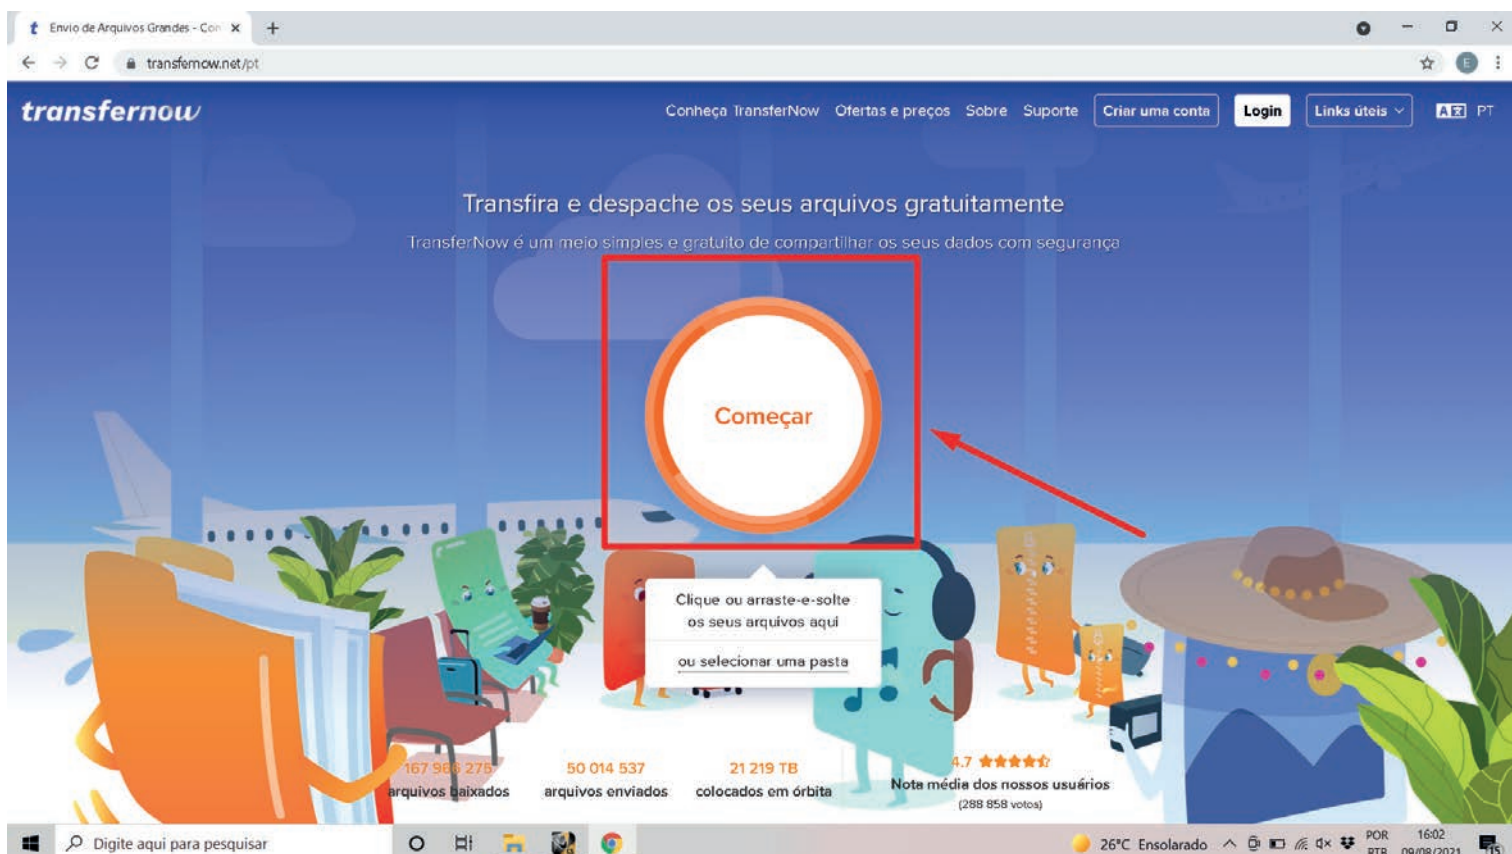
Envio de Arquivos Grandes - Con ×

transfernow.net/pt

transfernow

Conheça TransferNow Ofertas e preços Sobre Suporte Criar uma conta Login Links úteis

PT

Transfira e despache os seus arquivos gratuitamente

TransferNow é um meio simples e gratuito de compartilhar os seus dados com segurança

Começar

Clique ou arraste-e-solte os seus arquivos aqui

ou selecionar uma pasta

167 9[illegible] 275 arquivos baixados

50 014 537 arquivos enviados

21 219 TB colocados em órbita

4.7 Nota média dos nossos usuários (288 858 votos)

Digite aqui para pesquisar

26°C Ensolarado

POR PTB

16:02 09/08/2021